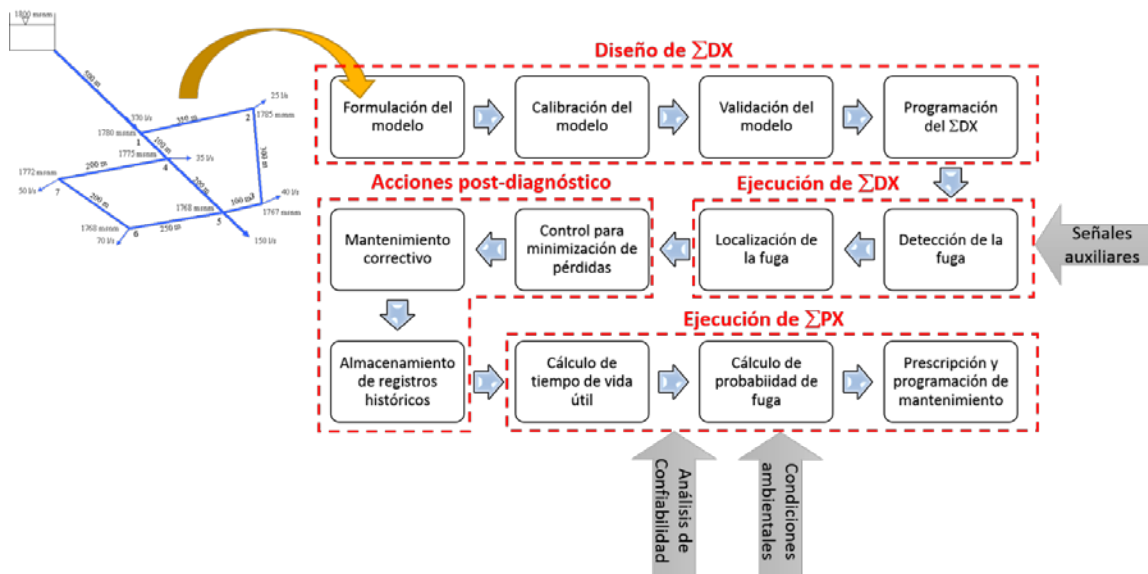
1800 msnm

500 m

370 l/s

310 m

25 l/s

1780 msnm

1

2

1785 msnm

100 m

1775 msnm

4

35 l/s

100 m

1772 msnm

200 m

7

50 l/s

200 m

200 m

1768 msnm

100 m3

40 l/s

1767 msnm

1768 msnm

6

250 m

5

70 l/s

150 l/s

Diseño de $\sum$DX

Formulación del modelo

Calibración del modelo

Validación del modelo

Programación del $\sum$DX

Acciones post-diagnóstico

Ejecución de $\sum$DX

Mantenimiento correctivo

Control para minimización de pérdidas

Localización de la fuga

Detección de la fuga

Señales auxiliares

Ejecución de $\sum$PX

Almacenamiento de registros históricos

Cálculo de tiempo de vida útil

Cálculo de probabaidad de fuga

Prescripción y programación de mantenimiento

Análisis de Confiabilidad

Condiciones ambientales